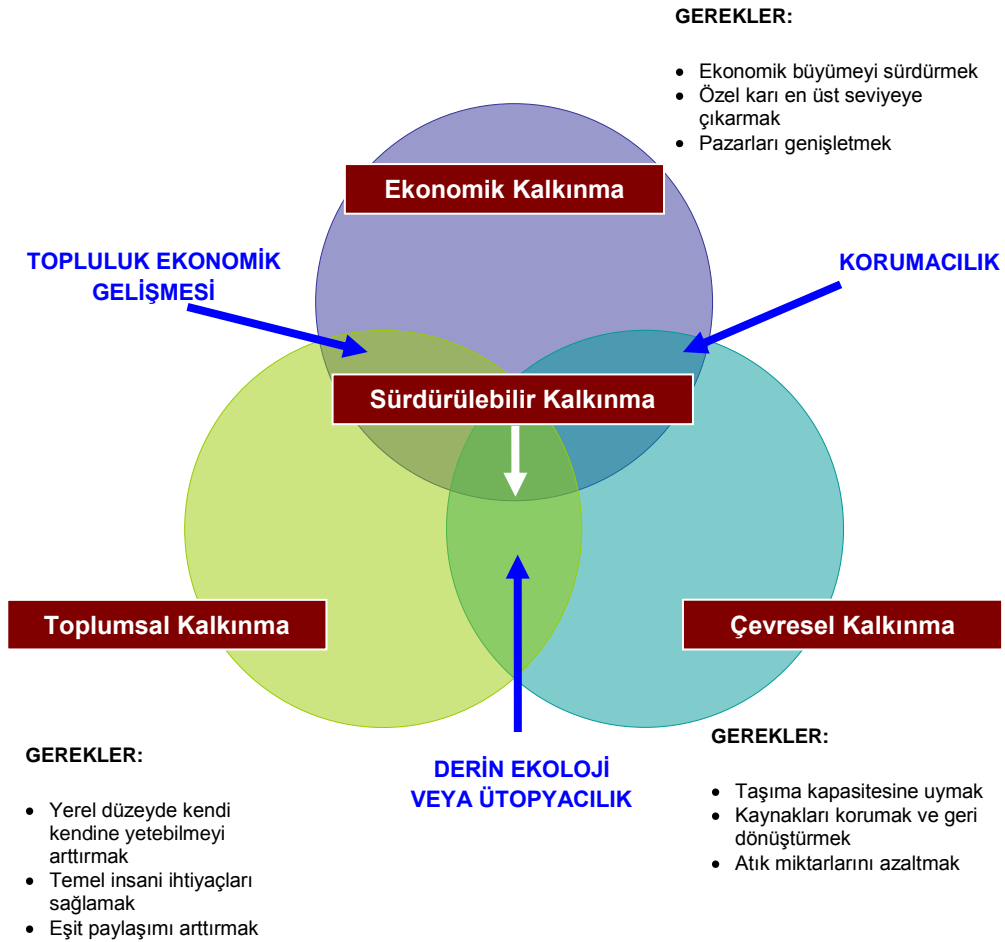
GEREKLER:

- Ekonomik büyümeyi sürdürmek
- Özel karı en üst seviyeye çıkarmak
- Pazarları genişletmek

Ekonomik Kalkınma

TOPLULUK EKONOMİK GELİŞMESİ

KORUMACILIK

Sürdürülebilir Kalkınma

Toplumsal Kalkınma

Çevresel Kalkınma

GEREKLER:

- Yerel düzeyde kendi kendine yetebilmeyi arttırmak
- Temel insani ihtiyaçları sağlamak
- Eşit paylaşımı arttırmak

DERİN EKOLOJİ VEYA ÜTOPYACILIK

GEREKLER:

- Taşıma kapasitesine uymak
- Kaynakları korumak ve geri dönüştürmek
- Atık miktarlarını azaltmak